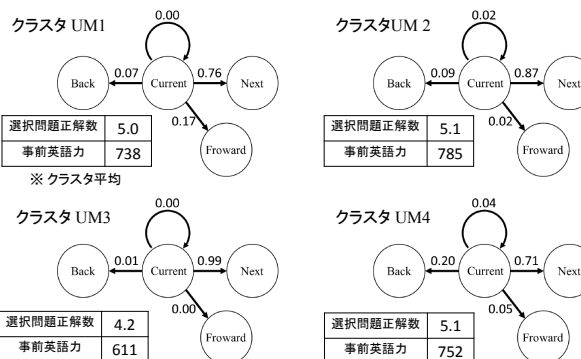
クラスタ UM1

0.00

Back 0.07 Current 0.76 Next

0.17

Froward

| 選択問題正解数 | 5.0 |
|---|---|
| 事前英語力 | 738 |

※ クラスタ平均

クラスタUM 2

0.02

Back 0.09 Current 0.87 Next

0.02

Froward

| 選択問題正解数 | 5.1 |
|---|---|
| 事前英語力 | 785 |

クラスタ UM3

0.00

Back 0.01 Current 0.99 Next

0.00

Froward

| 選択問題正解数 | 4.2 |
|---|---|
| 事前英語力 | 611 |

クラスタ UM4

0.04

Back 0.20 Current 0.71 Next

0.05

Froward

| 選択問題正解数 | 5.1 |
|---|---|
| 事前英語力 | 752 |